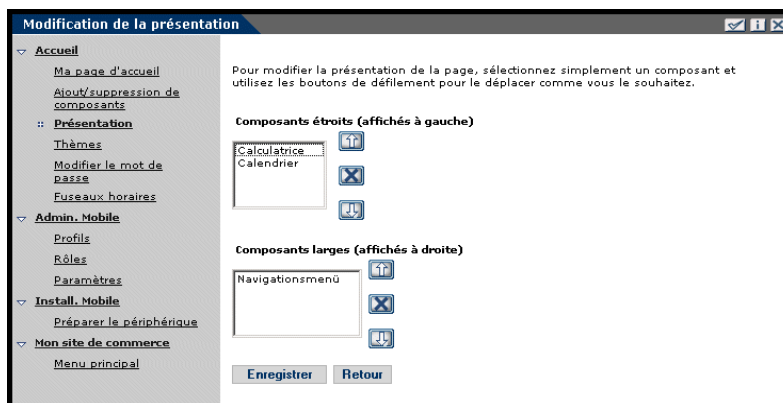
Modification de la présentation

Accueil
Ma page d'accueil
Ajout/suppression de composants
Présentation
Thèmes
Modifier le mot de passe
Fuseaux horaires
Admin. Mobile
Profils
Rôles
Paramètres
Install. Mobile
Préparer le périphérique
Mon site de commerce
Menu principal

Pour modifier la présentation de la page, sélectionnez simplement un composant et utilisez les boutons de défilement pour le déplacer comme vous le souhaitez.

Composants étroits (affichés à gauche)
Calculatrice
Calendrier

Composants larges (affichés à droite)
Navigationsmenü

Enregistrer Retour